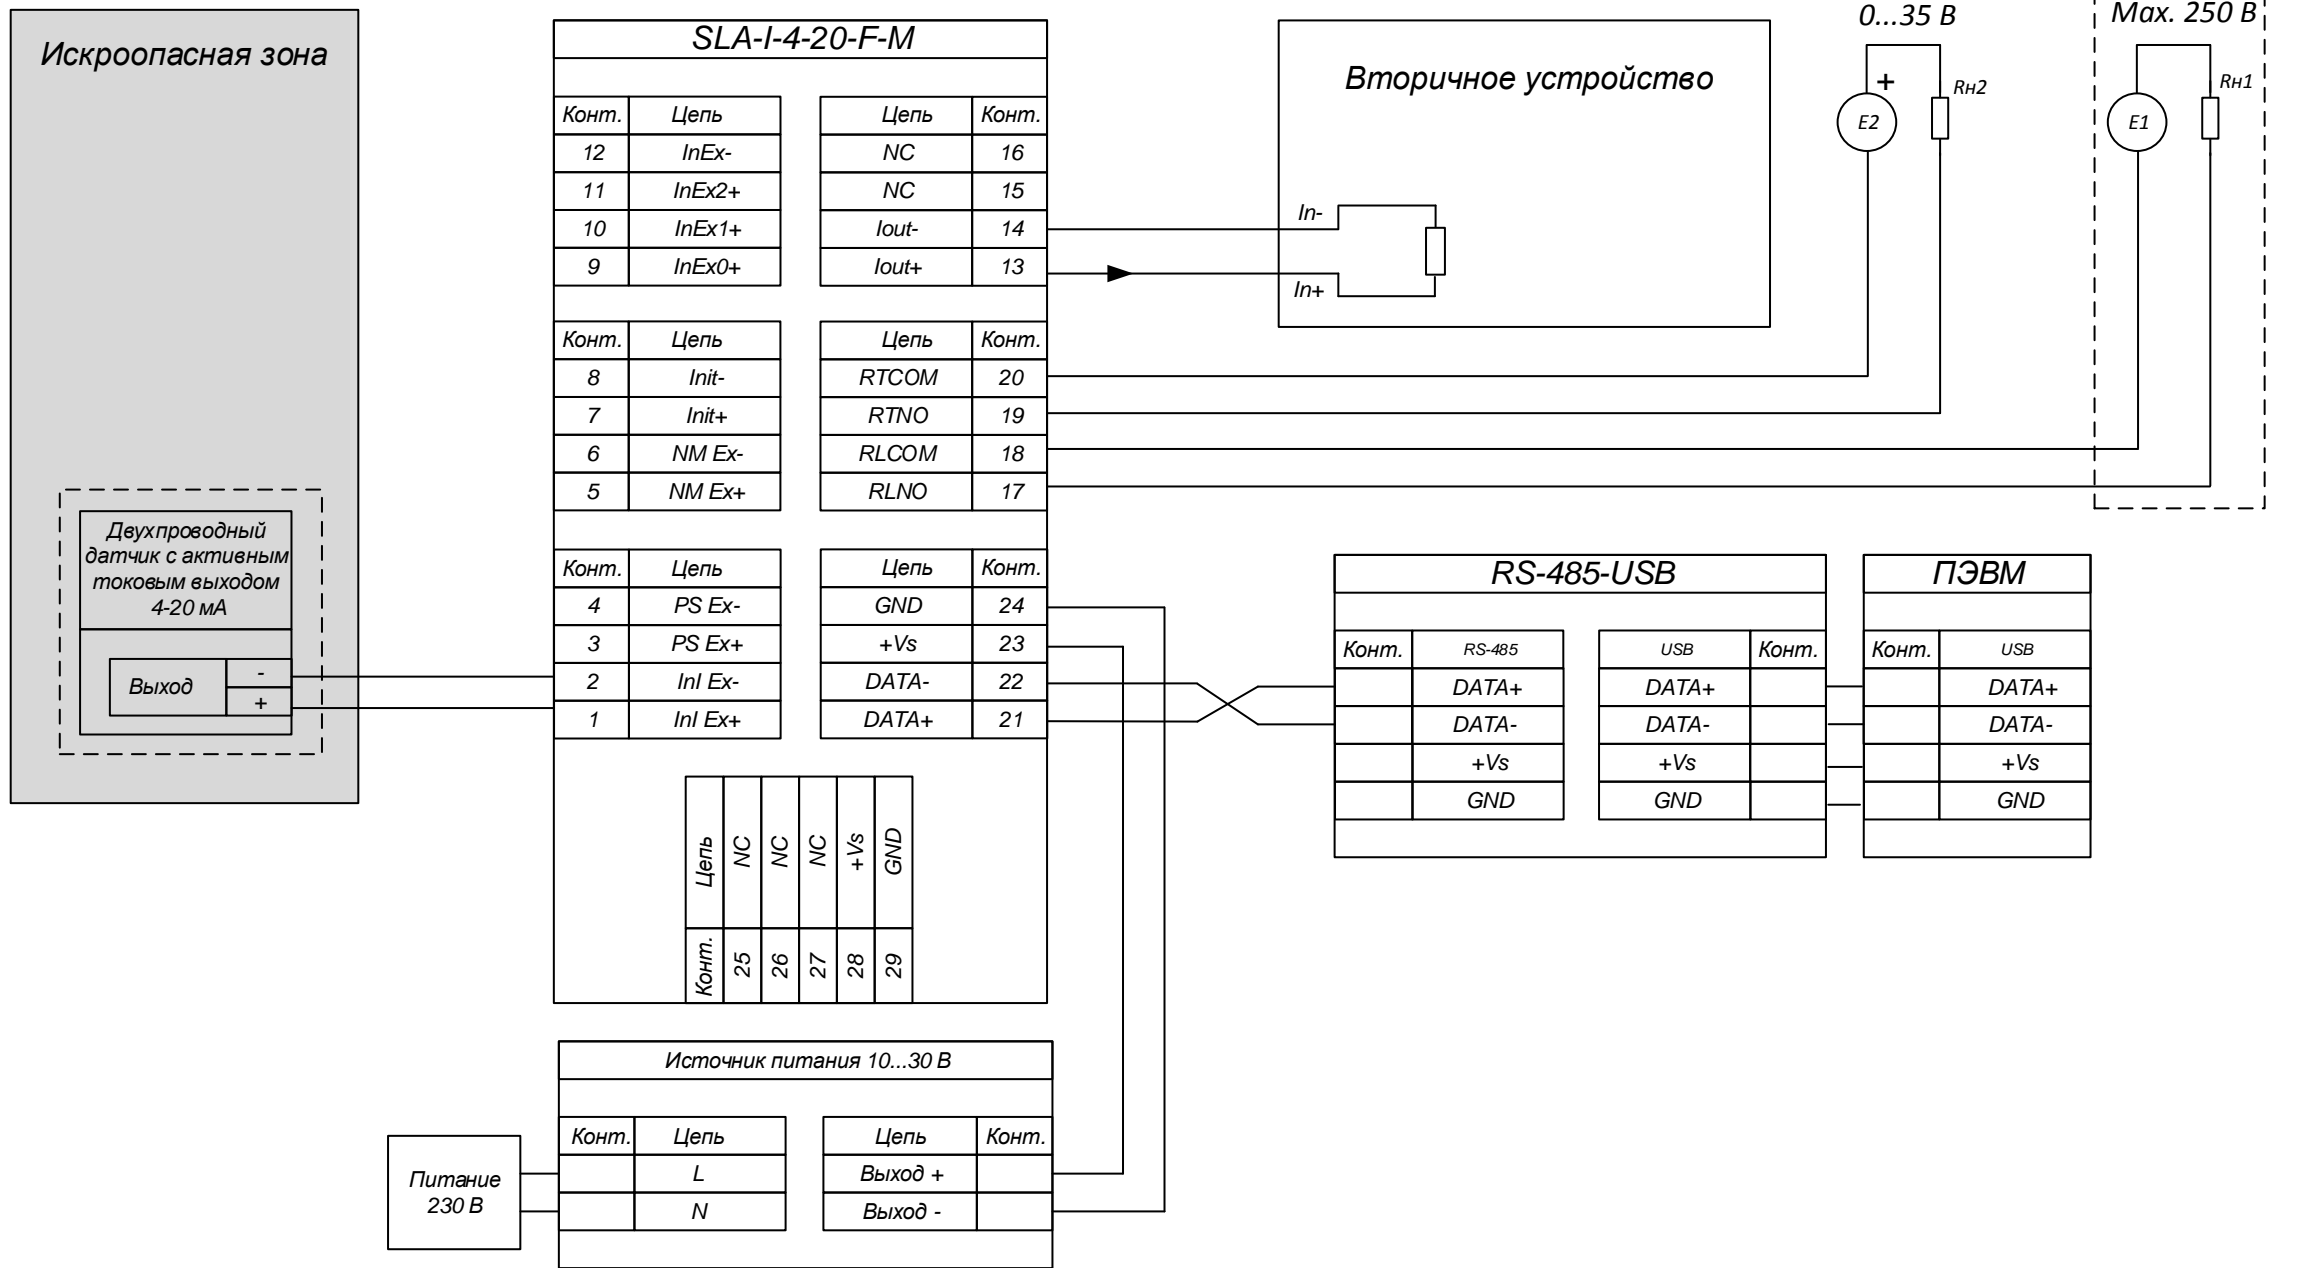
Искроопасная зона

Двухпроводный датчик с активным токовым выходом 4-20 мА

Выход
-
+

SLA-I-4-20-F-M

| Конт. | Цепь |
|---|---|
| 12 | InEx- |
| 11 | InEx2+ |
| 10 | InEx1+ |
| 9 | InEx0+ |

| Цепь | Конт. |
|---|---|
| NC | 16 |
| NC | 15 |
| Iout- | 14 |
| Iout+ | 13 |

| Конт. | Цепь |
|---|---|
| 8 | Init- |
| 7 | Init+ |
| 6 | NM Ex- |
| 5 | NM Ex+ |

| Цепь | Конт. |
|---|---|
| RTCOM | 20 |
| RTNO | 19 |
| RLCOM | 18 |
| RLNO | 17 |

| Конт. | Цепь |
|---|---|
| 4 | PS Ex- |
| 3 | PS Ex+ |
| 2 | Inl Ex- |
| 1 | Inl Ex+ |

| Цепь | Конт. |
|---|---|
| GND | 24 |
| +Vs | 23 |
| DATA- | 22 |
| DATA+ | 21 |

| Цепь | NC | NC | NC | +Vs | GND |
|---|---|---|---|---|---|
| Конт. | 25 | 26 | 27 | 28 | 29 |

Вторичное устройство
In-
In+

0...35 В
+
E2
Rн2

Max. 250 В
E1
Rн1

RS-485-USB

| Конт. | RS-485 |
|---|---|
| | DATA+ |
| | DATA- |
| | +Vs |
| | GND |

| USB | Конт. |
|---|---|
| DATA+ | |
| DATA- | |
| +Vs | |
| GND | |

ПЭВМ

| Конт. | USB |
|---|---|
| | DATA+ |
| | DATA- |
| | +Vs |
| | GND |

Источник питания 10...30 В

| Конт. | Цепь |
|---|---|
| | L |
| | N |

| Цепь | Конт. |
|---|---|
| Выход + | |
| Выход - | |

Питание 230 В